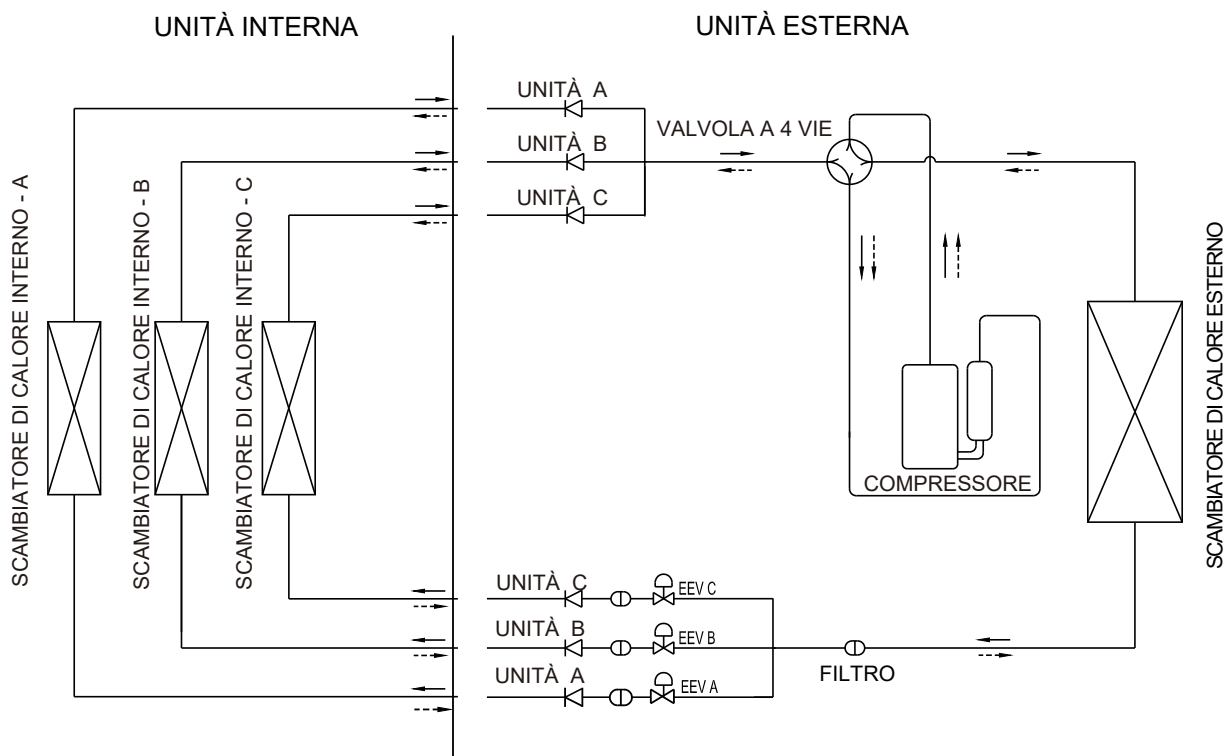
UNITÀ INTERNA

UNITÀ ESTERNA

UNITÀ A

UNITÀ B

UNITÀ C

VALVOLA A 4 VIE

SCAMBIATORE DI CALORE INTERNO - A

SCAMBIATORE DI CALORE INTERNO - B

SCAMBIATORE DI CALORE INTERNO - C

COMPRESSORE

SCAMBIATORE DI CALORE ESTERNO

UNITÀ C

EEV C

UNITÀ B

EEV B

UNITÀ A

EEV A

FILTRO